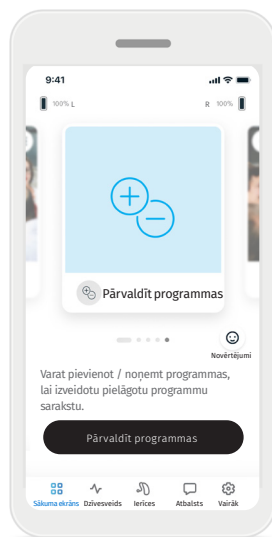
9:41

100% L

R 100%

Pārvaldīt programmas

Novērtējumi

Varat pievienot / noņemt programmas, lai izveidotu pielāgotu programmu sarakstu.

Pārvaldīt programmas

Sākuma ekrāns Dzīvesveids Ierīces Atbalsts Vairāk